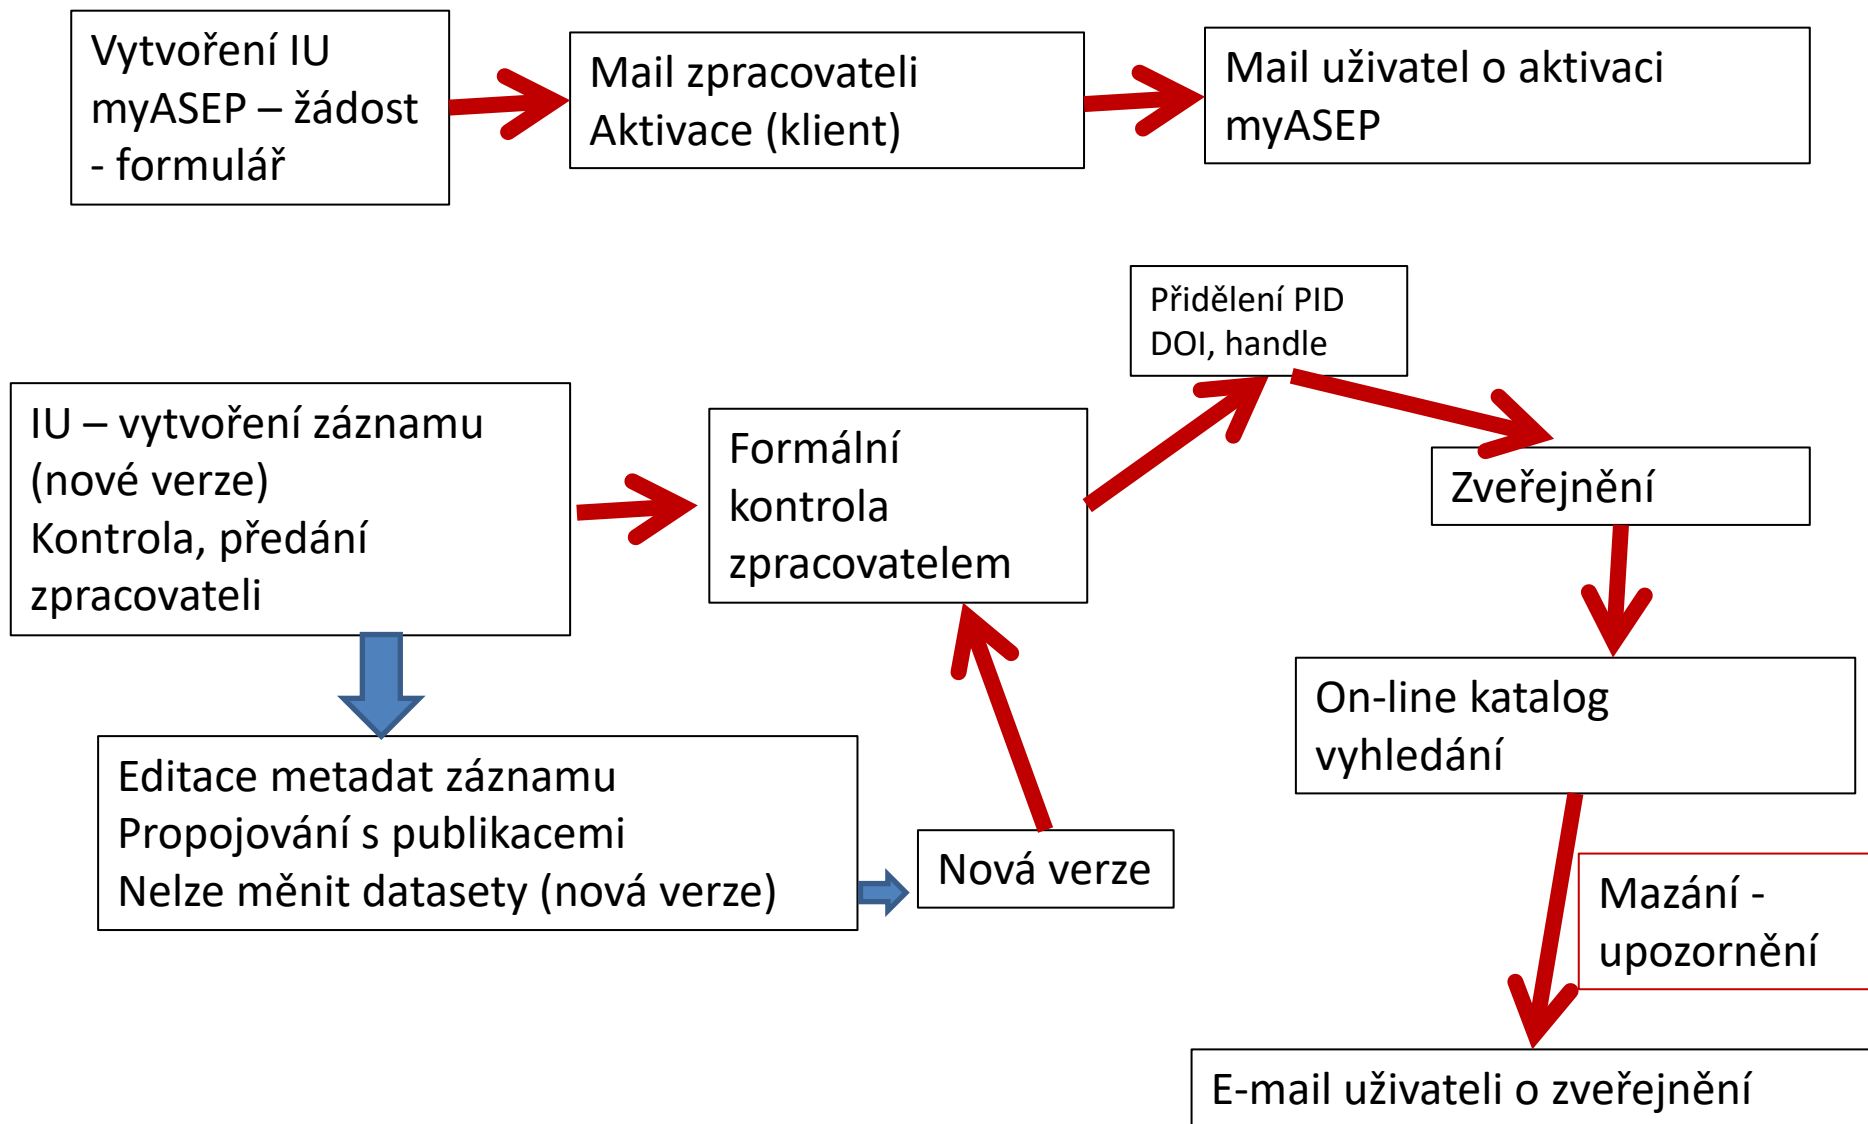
Vytvoření IU myASEP – žádost - formulář

Mail zpracovateli
Aktivace (klient)

Mail uživatel o aktivaci myASEP

Přidělení PID
DOI, handle

IU – vytvoření záznamu (nové verze)
Kontrola, předání zpracovateli

Formální kontrola zpracovatelem

Zveřejnění

On-line katalog vyhledání

Editace metadat záznamu
Propojování s publikacemi
Nelze měnit datasety (nová verze)

Nová verze

Mazání - upozornění

E-mail uživateli o zveřejnění